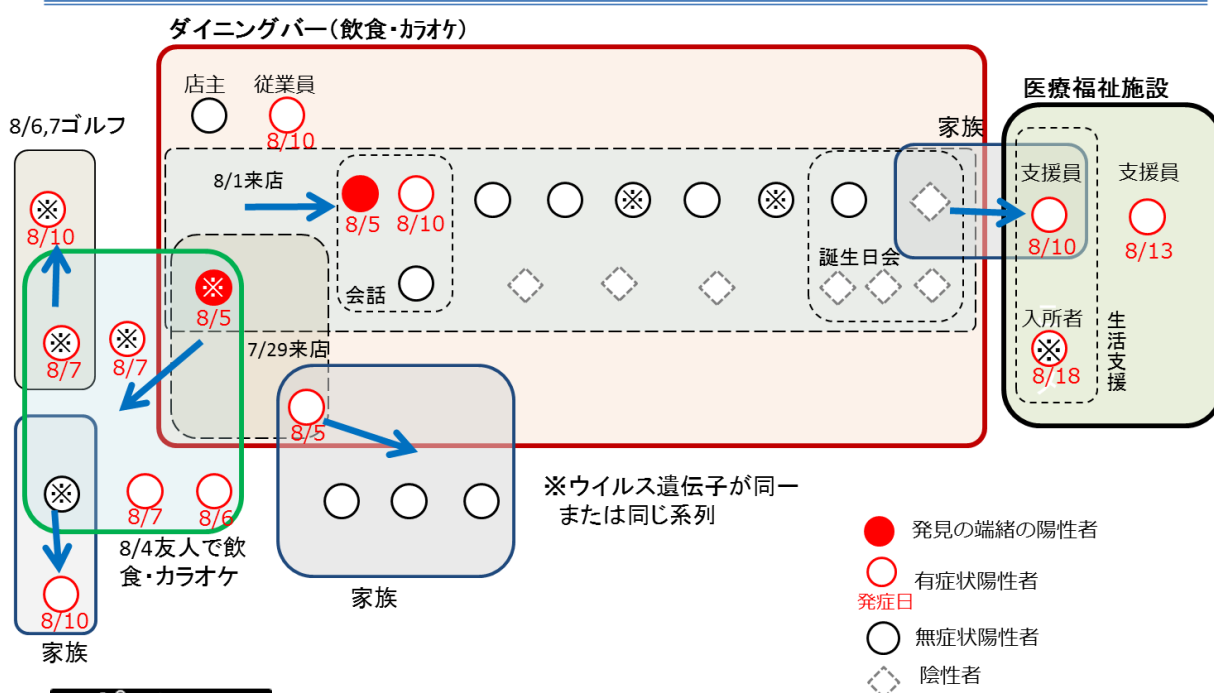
ダイニングバー（飲食・カラオケ）

店主

従業員
8/10

8/6,7ゴルフ

8/1来店

8/5 8/10

※ ※

誕生日会

会話

家族

医療福祉施設

支援員
8/10

支援員
8/13

入所者
※
8/18

生活支援

※
8/10

※
8/7

※
8/7

※
8/5

7/29来店

8/5

※

8/7 8/6

8/4友人で飲食・カラオケ

8/10

家族

家族

※ウイルス遺伝子が同一
または同じ系列

発見の端緒の陽性者

有症状陽性者
発症日

無症状陽性者

陰性者